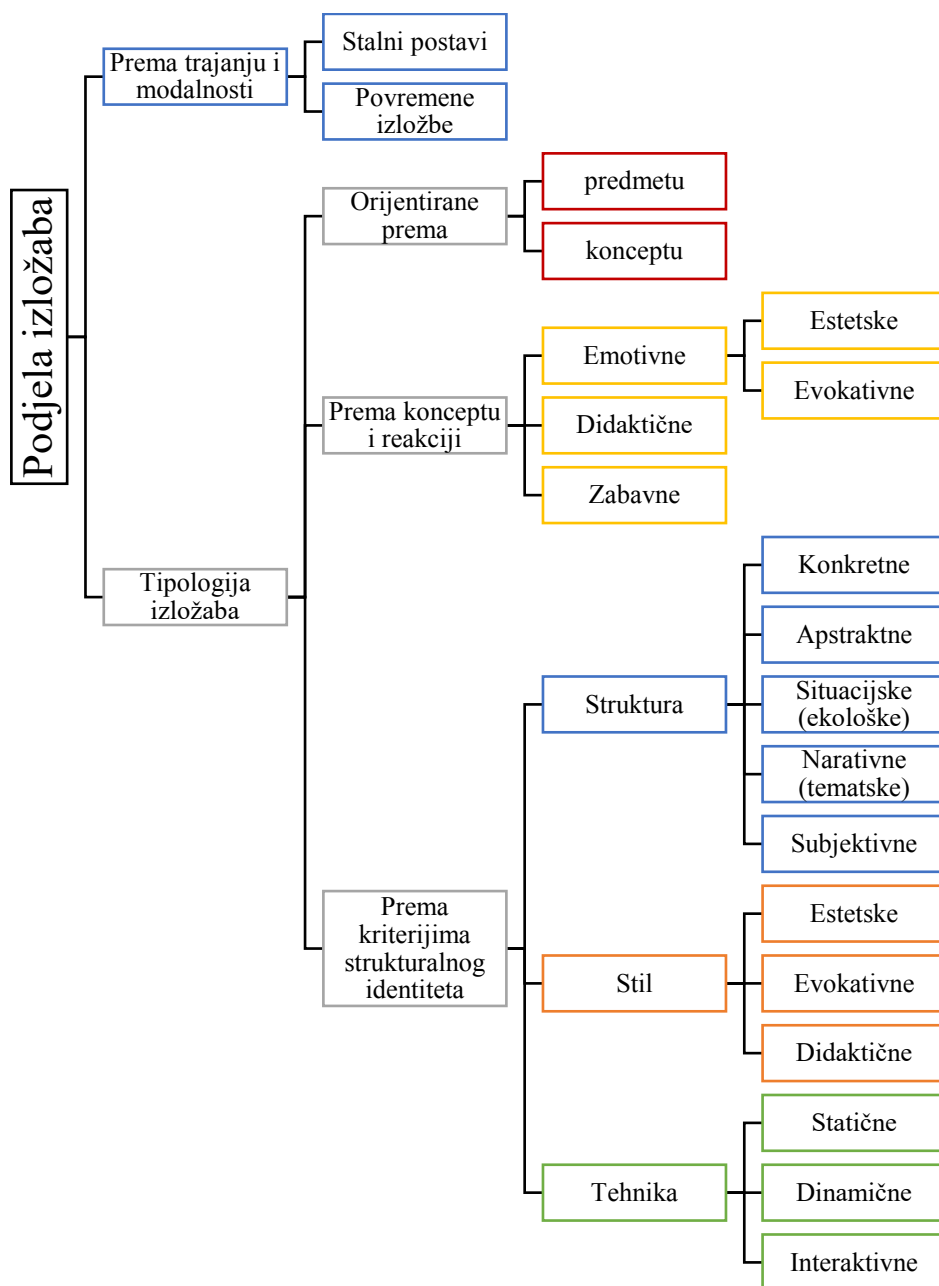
Podjela izložaba

Prema trajanju i modalnosti

Stalni postavi

Povremene izložbe

Tipologija izložaba

Orijentirane prema

predmetu

konceptu

Prema konceptu i reakciji

Emotivne

Estetske

Evokativne

Didaktične

Zabavne

Prema kriterijima strukturalnog identiteta

Struktura

Konkretne

Apstraktne

Situacijske (ekološke)

Narativne (tematske)

Subjektivne

Stil

Estetske

Evokativne

Didaktične

Tehnika

Statične

Dinamične

Interaktivne